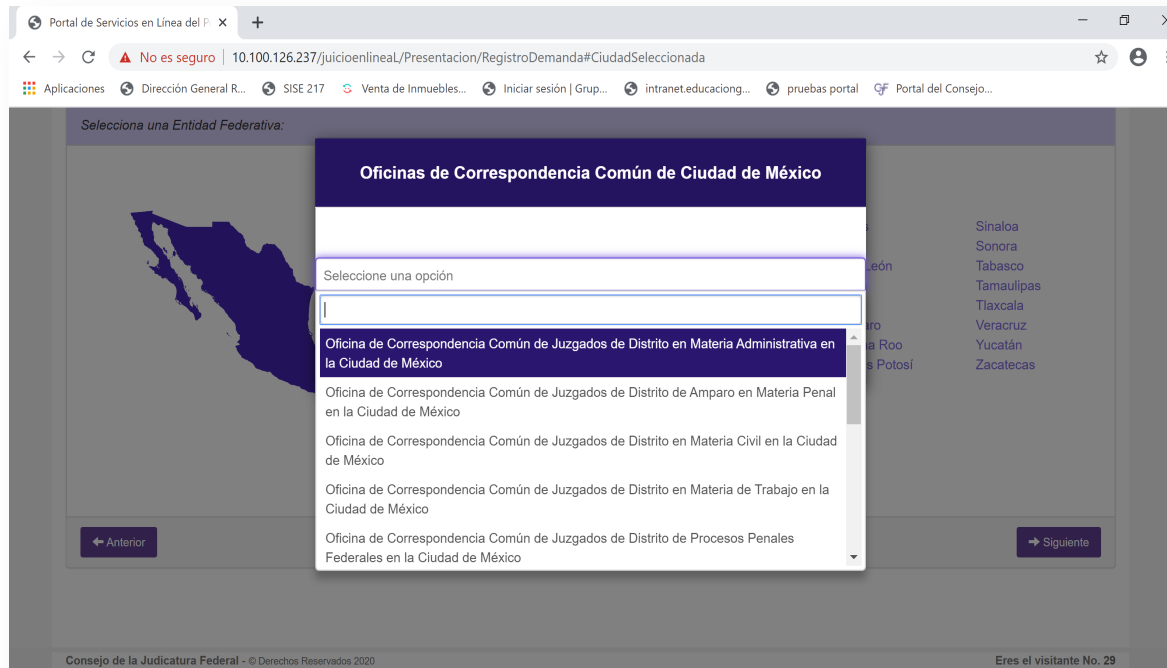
Portal de Servicios en Línea del P ×
+

No es seguro | 10.100.126.237/juicioenlineaL/Presentacion/RegistroDemanda#CiudadSeleccionada

Aplicaciones  Dirección General R...  SISE 217  Venta de Inmuebles...  Iniciar sesión | Grup...  intranet.educaciong...  pruebas portal  Portal del Consejo...

Selecciona una Entidad Federativa:

Oficinas de Correspondencia Común de Ciudad de México

Seleccione una opción

Oficina de Correspondencia Común de Juzgados de Distrito en Materia Administrativa en la Ciudad de México

Oficina de Correspondencia Común de Juzgados de Distrito de Amparo en Materia Penal en la Ciudad de México

Oficina de Correspondencia Común de Juzgados de Distrito en Materia Civil en la Ciudad de México

Oficina de Correspondencia Común de Juzgados de Distrito en Materia de Trabajo en la Ciudad de México

Oficina de Correspondencia Común de Juzgados de Distrito de Procesos Penales Federales en la Ciudad de México

León
ro
a Roo
s Potosí

Sinaloa
Sonora
Tabasco
Tamaulipas
Tlaxcala
Veracruz
Yucatán
Zacatecas

Anterior
Siguiente

Consejo de la Judicatura Federal - © Derechos Reservados 2020
Eres el visitante No. 29